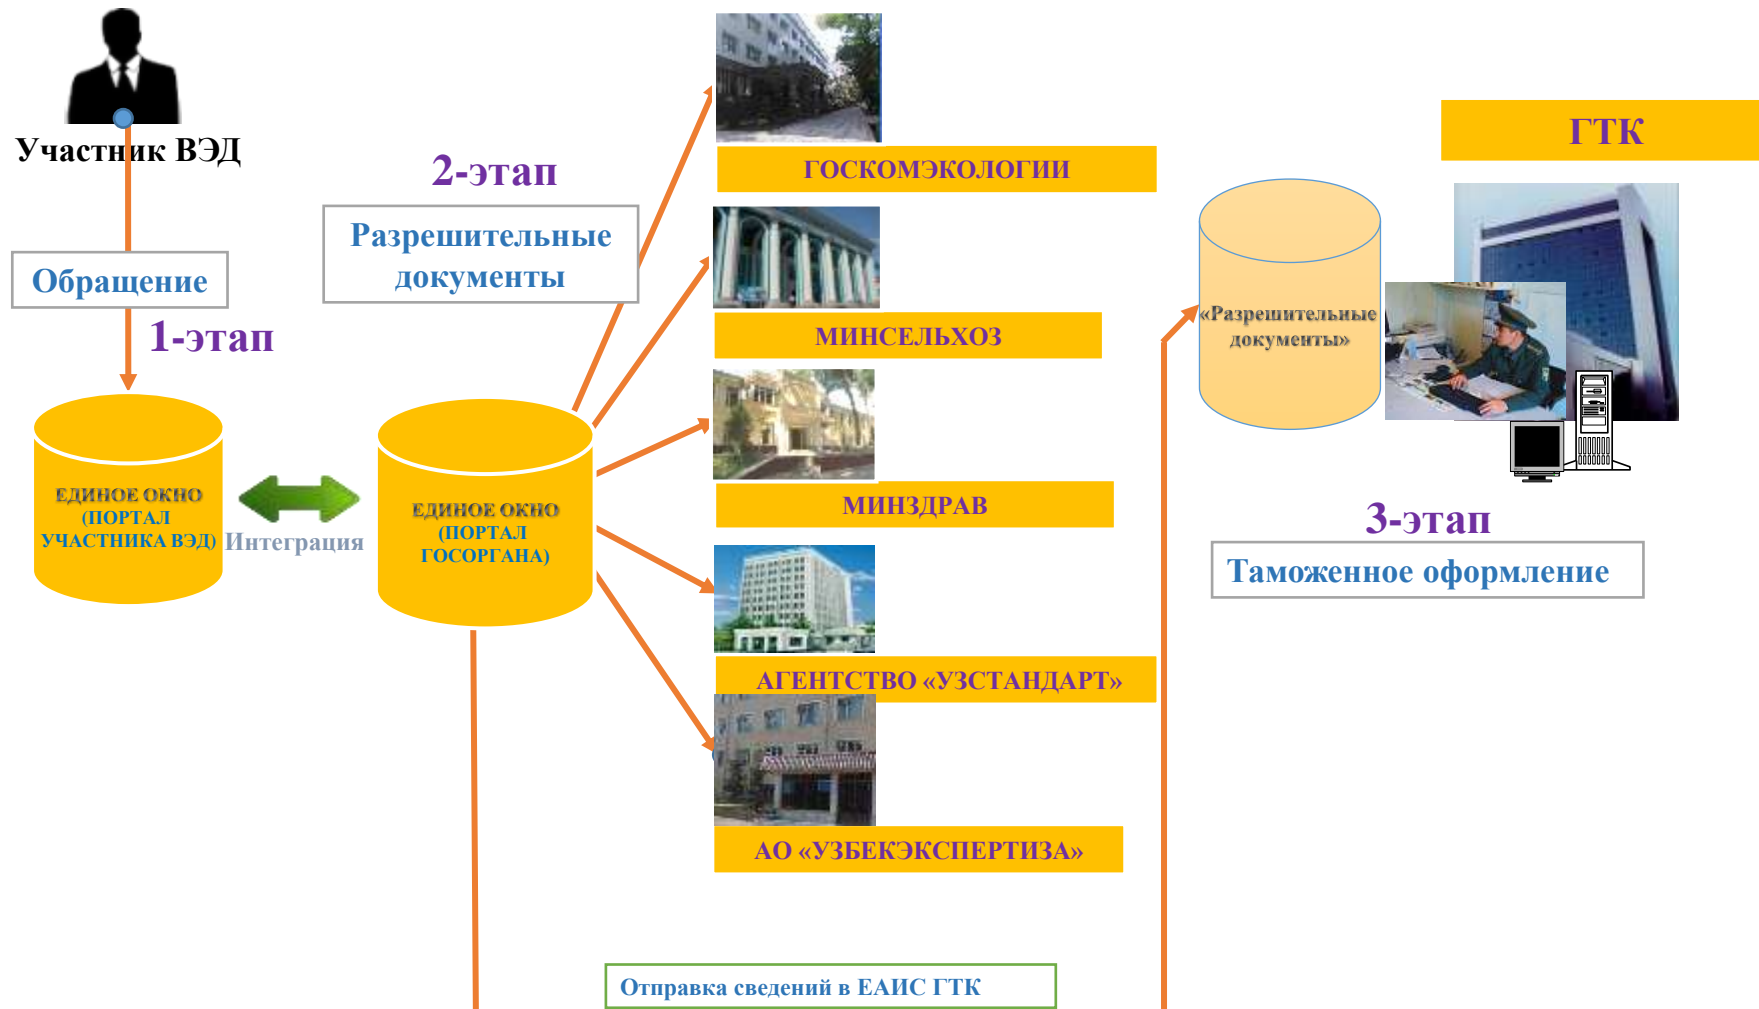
Участник ВЭД

Обращение

1-этап

ЕДИНОЕ ОКНО (ПОРТАЛ УЧАСТНИКА ВЭД)

Интеграция

2-этап

Разрешительные документы

ЕДИНОЕ ОКНО (ПОРТАЛ ГОСОРГАНА)

ГОСКОМЭКОЛОГИИ

МИНСЕЛЬХОЗ

МИНЗДРАВ

АГЕНТСТВО «УЗСТАНДАРТ»

АО «УЗБЕКЭКСПЕРТИЗА»

ГТК

«Разрешительные документы»

3-этап

Таможенное оформление

Отправка сведений в ЕАИС ГТК